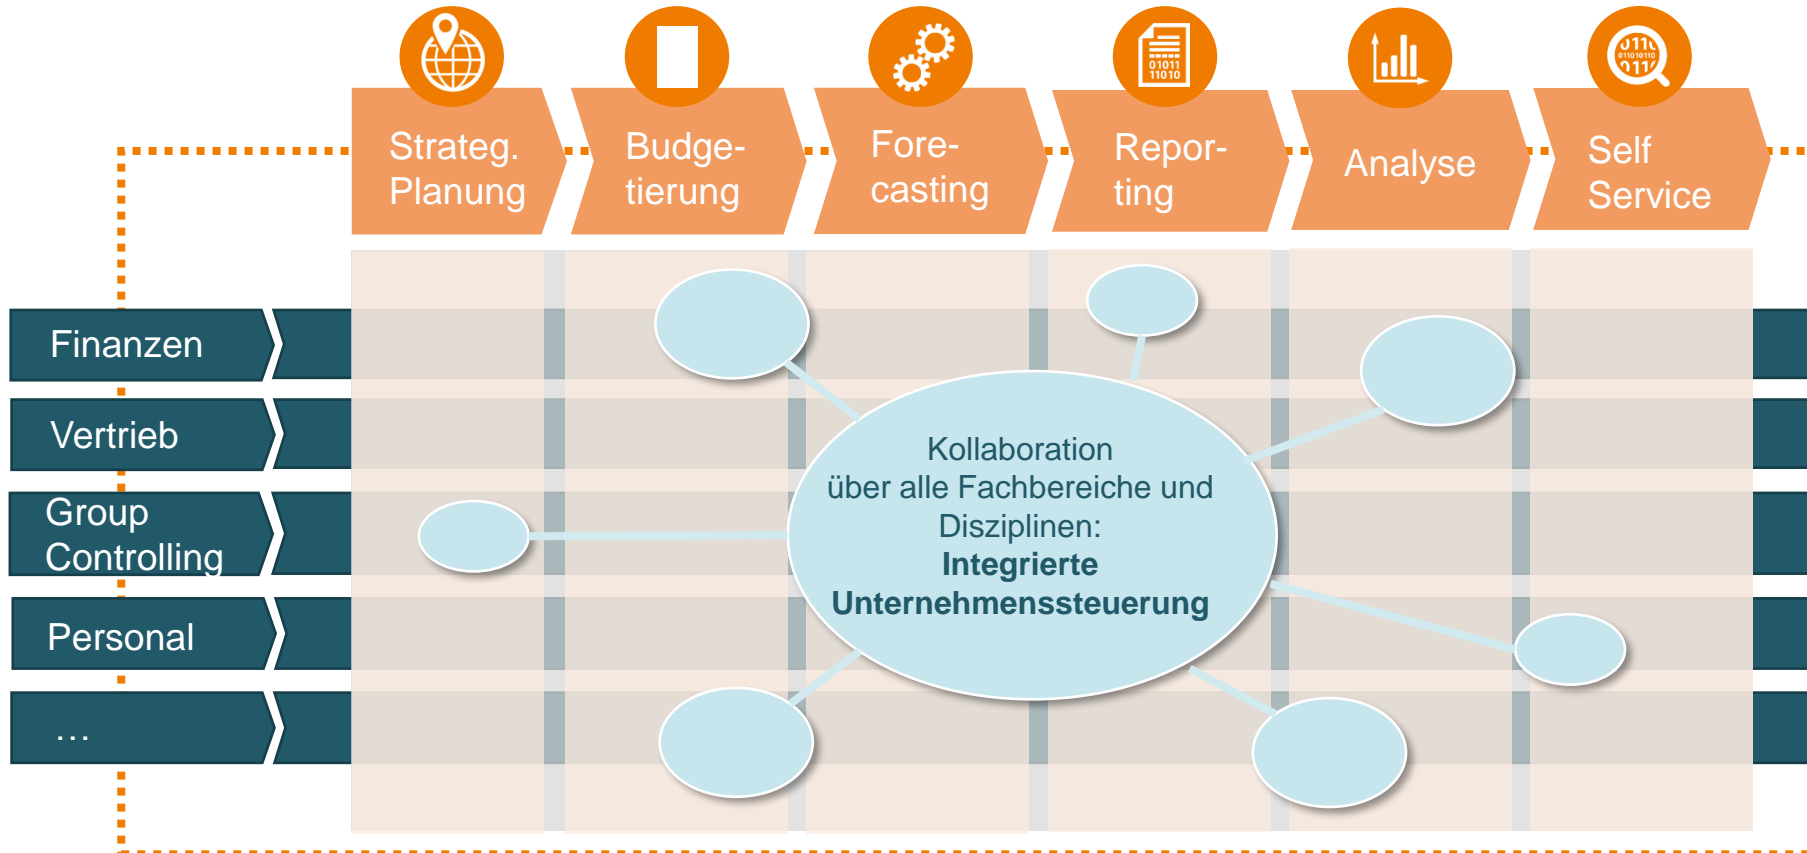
Strateg. Planung

Budgetierung

Forecasting

Reporting

Analyse

Self Service

Finanzen

Vertrieb

Group Controlling

Personal

…

Kollaboration über alle Fachbereiche und Disziplinen: **Integrierte Unternehmenssteuerung**